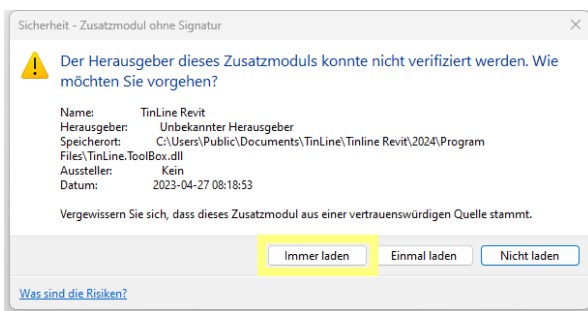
Sicherheit - Zusatzmodul ohne Signatur

Der Herausgeber dieses Zusatzmoduls konnte nicht verifiziert werden. Wie möchten Sie vorgehen?

Name: TinLine Revit
Herausgeber: Unbekannter Herausgeber
Speicherort: C:\Users\Public\Documents\TinLine\Tinline Revit\2024\Program Files\TinLine.ToolBox.dll
Aussteller: Kein
Datum: 2023-04-27 08:18:53

Vergewissern Sie sich, dass dieses Zusatzmodul aus einer vertrauenswürdigen Quelle stammt.

Immer laden
Einmal laden
Nicht laden

Was sind die Risiken?